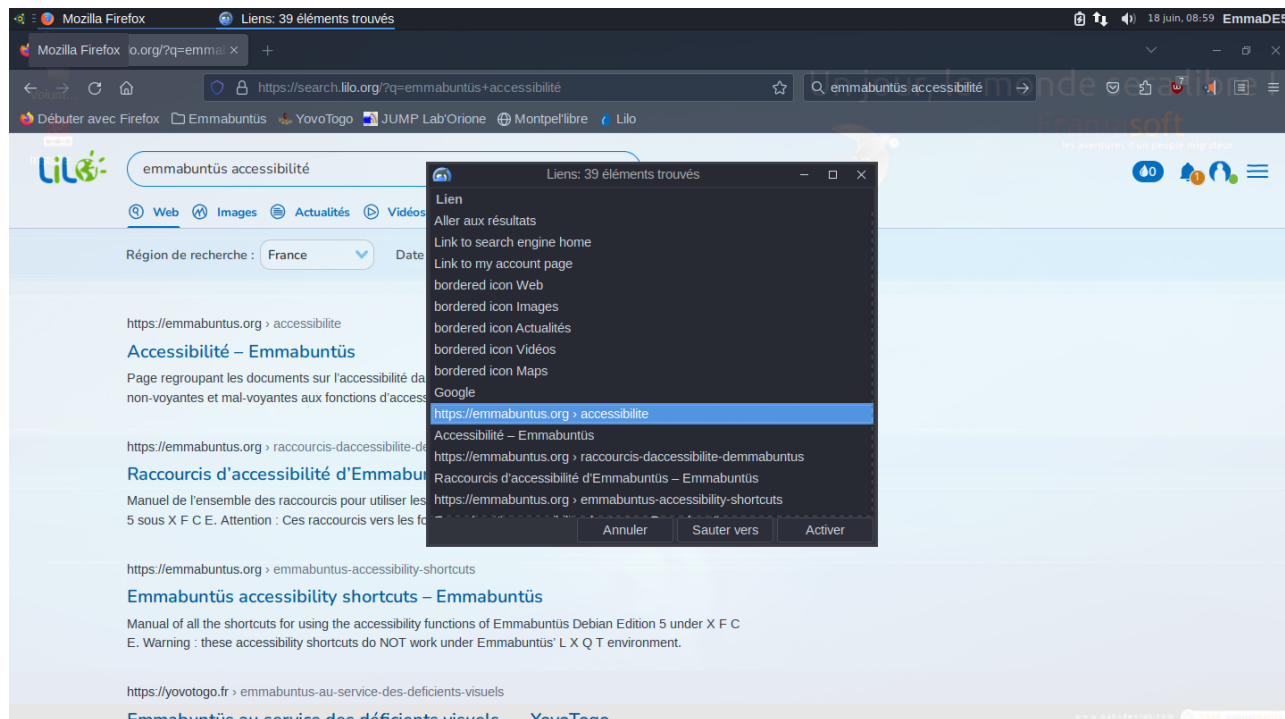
Mozilla Firefox  Liens: 39 éléments trouvés  18 juin, 08:59 EmmaDE5

Mozilla Firefox o.org/?q=emmal ×  +

https://search.lilo.org/?q=emmabuntüs+accessibilité  emmabuntüs accessibilité

Débuter avec Firefox  Emmabuntüs  YovoTogo  JUMP Lab'Orione  Montpel'libre  Lilo

Lilo  emmabuntüs accessibilité

Web  Images  Actualités  Vidéos

Région de recherche : France  Date

https://emmabuntus.org › accessibilite
Accessibilité – Emmabuntüs
Page regroupant les documents sur l'accessibilité da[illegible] non-voyantes et mal-voyantes aux fonctions d'access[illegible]

https://emmabuntus.org › raccourcis-daccessibilite-de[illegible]
Raccourcis d'accessibilité d'Emmabun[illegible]
Manuel de l'ensemble des raccourcis pour utiliser les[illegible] 5 sous X F C E. Attention : Ces raccourcis vers les fo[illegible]

https://emmabuntus.org › emmabuntus-accessibility-shortcuts
Emmabuntüs accessibility shortcuts – Emmabuntüs
Manual of all the shortcuts for using the accessibility functions of Emmabuntüs Debian Edition 5 under X F C E. Warning : these accessibility shortcuts do NOT work under Emmabuntüs' L X Q T environment.

https://yovotogo.fr › emmabuntus-au-service-des-deficients-visuels
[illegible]

Liens: 39 éléments trouvés
Lien
Aller aux résultats
Link to search engine home
Link to my account page
bordered icon Web
bordered icon Images
bordered icon Actualités
bordered icon Vidéos
bordered icon Maps
Google
https://emmabuntus.org › accessibilite
Accessibilité – Emmabuntüs
https://emmabuntus.org › raccourcis-daccessibilite-demmabuntus
Raccourcis d'accessibilité d'Emmabuntüs – Emmabuntüs
https://emmabuntus.org › emmabuntus-accessibility-shortcuts
Annuler  Sauter vers  Activer